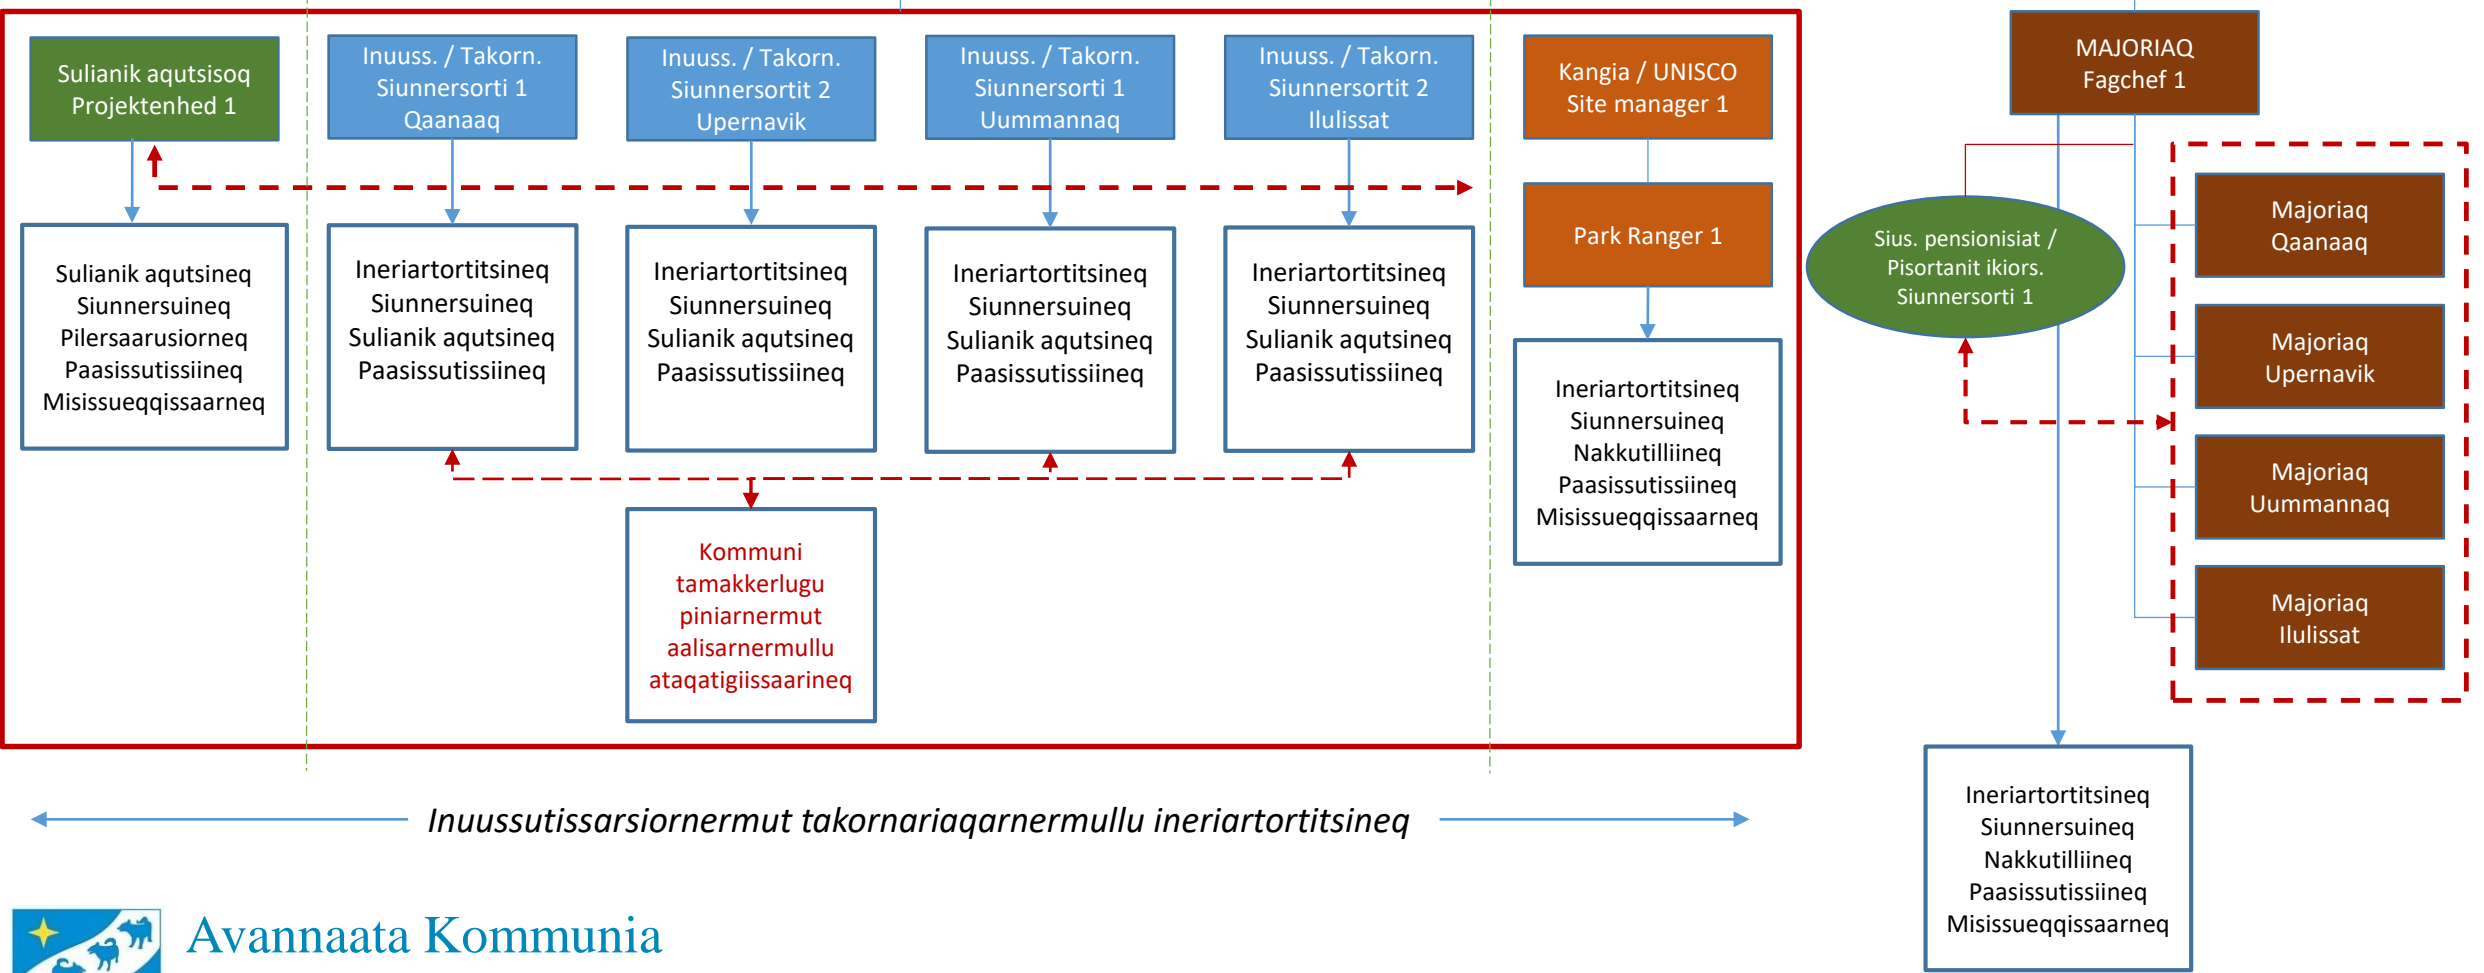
Sulianik aqutsisoq
Projektenhed 1

Inuuss. / Takorn.
Siunnersorti 1
Qaanaaq

Inuuss. / Takorn.
Siunnersortit 2
Upernavik

Inuuss. / Takorn.
Siunnersorti 1
Uummannaq

Inuuss. / Takorn.
Siunnersortit 2
Ilulissat

Kangia / UNISCO
Site manager 1

MAJORIAQ
Fagchef 1

Sulianik aqutsineq
Siunnersuineq
Pilersaarusiorneq
Paasissutissiineq
Misissueqqissaarneq

Ineriartortitsineq
Siunnersuineq
Sulianik aqutsineq
Paasissutissiineq

Ineriartortitsineq
Siunnersuineq
Sulianik aqutsineq
Paasissutissiineq

Ineriartortitsineq
Siunnersuineq
Sulianik aqutsineq
Paasissutissiineq

Ineriartortitsineq
Siunnersuineq
Sulianik aqutsineq
Paasissutissiineq

Park Ranger 1

Ineriartortitsineq
Siunnersuineq
Nakkutilliineq
Paasissutissiineq
Misissueqqissaarneq

Sius. pensionisiat /
Pisortanit ikiors.
Siunnersorti 1

Majoriaq
Qaanaaq

Majoriaq
Upernavik

Majoriaq
Uummannaq

Majoriaq
Ilulissat

Kommuni
tamakkerlugu
piniarnermut
aalisarnermullu
ataqatigiissaarineq

Inuussutissarsiornermut takornariaqarnermullu ineriartortitsineq

Ineriartortitsineq
Siunnersuineq
Nakkutilliineq
Paasissutissiineq
Misissueqqissaarneq

Avannaata Kommunia